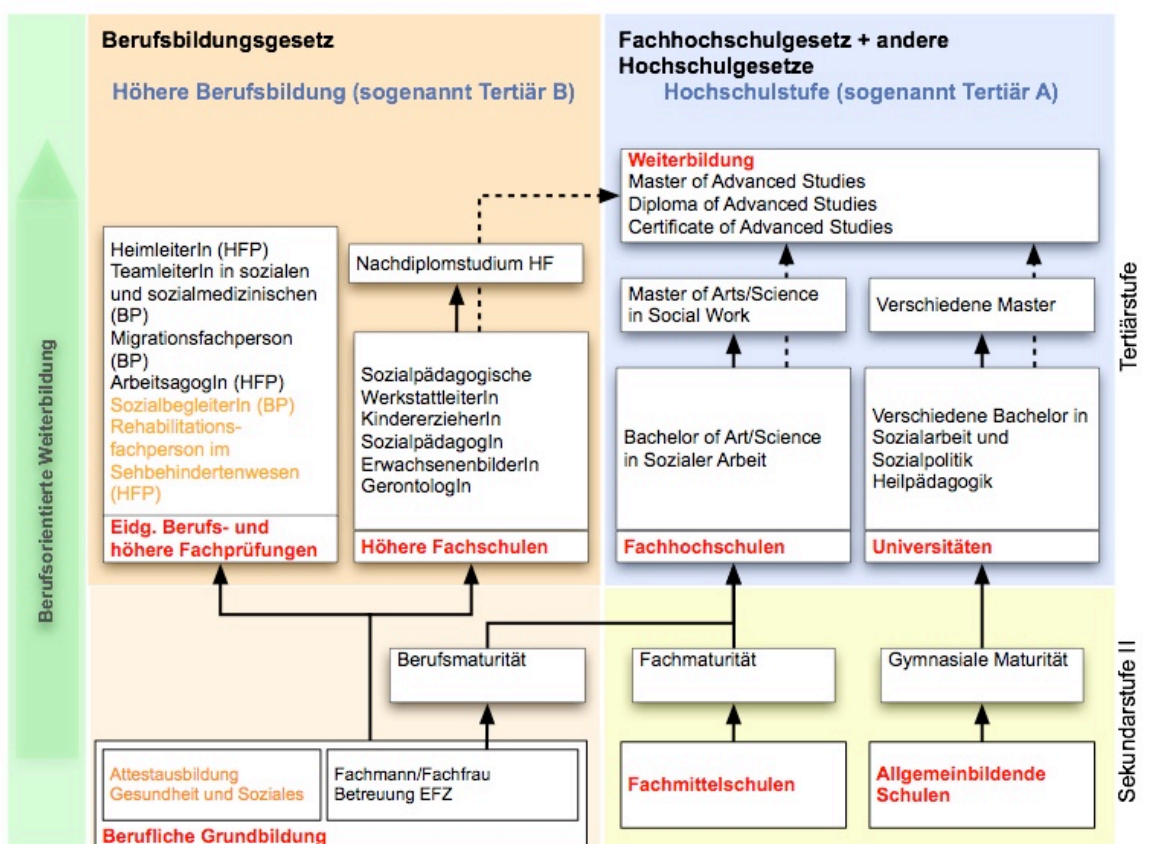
Berufsorientierte Weiterbildung

Berufsbildungsgesetz

Höhere Berufsbildung (sogenannt Tertiär B)

Fachhochschulgesetz + andere Hochschulgesetze

Hochschulstufe (sogenannt Tertiär A)

Weiterbildung
Master of Advanced Studies
Diploma of Advanced Studies
Certificate of Advanced Studies

Tertiärstufe

HeimleiterIn (HFP)
TeamleiterIn in sozialen und sozialmedizinischen (BP)
Migrationsfachperson (BP)
ArbeitsagogIn (HFP)
SozialbegleiterIn (BP)
Rehabilitationsfachperson im Sehbehindertenwesen (HFP)

Eidg. Berufs- und höhere Fachprüfungen

Nachdiplomstudium HF

Sozialpädagogische WerkstattleiterIn
KindererzieherIn
SozialpädagogIn
ErwachsenenbilderIn
GerontologIn

Höhere Fachschulen

Master of Arts/Science in Social Work

Bachelor of Art/Science in Sozialer Arbeit

Fachhochschulen

Verschiedene Master

Verschiedene Bachelor in Sozialarbeit und Sozialpolitik
Heilpädagogik

Universitäten

Berufsmaturität

Fachmaturität

Gymnasiale Maturität

Sekundarstufe II

Attestausbildung Gesundheit und Soziales

Fachmann/Fachfrau Betreuung EFZ

Berufliche Grundbildung

Fachmittelschulen

Allgemeinbildende Schulen